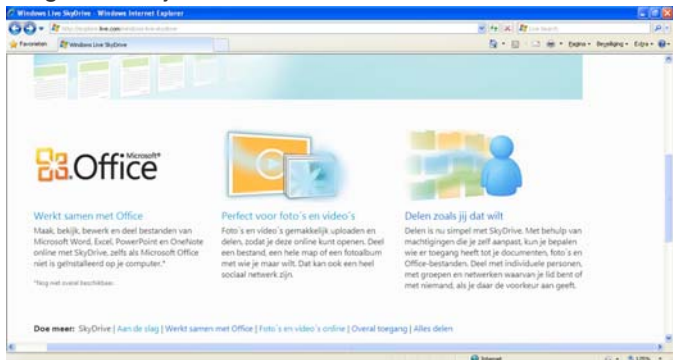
Windows Live SkyDrive - Windows Internet Explorer

http://explore.live.com/windows-live-skydrive

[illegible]

Live Search

Favorieten

Windows Live SkyDrive

Pagina ▾ Beveiliging ▾ Extra ▾

Microsoft® Office

Werkt samen met Office

Maak, bekijk, bewerk en deel bestanden van Microsoft Word, Excel, PowerPoint en OneNote online met SkyDrive, zelfs als Microsoft Office niet is geïnstalleerd op je computer.*

*Nog niet overal beschikbaar.

Perfect voor foto's en video's

Foto's en video's gemakkelijk uploaden en delen, zodat je deze online kunt openen. Deel een bestand, een hele map of een fotoalbum met wie je maar wilt. Dat kan ook een heel sociaal netwerk zijn.

Delen zoals jij dat wilt

Delen is nu simpel met SkyDrive. Met behulp van machtigingen die je zelf aanpast, kun je bepalen wie er toegang heeft tot je documenten, foto's en Office-bestanden. Deel met individuele personen, met groepen en netwerken waarvan je lid bent of met niemand, als je daar de voorkeur aan geeft.

Doe meer: SkyDrive | Aan de slag | Werkt samen met Office | Foto's en video's online | Overal toegang | Alles delen

Internet

100%